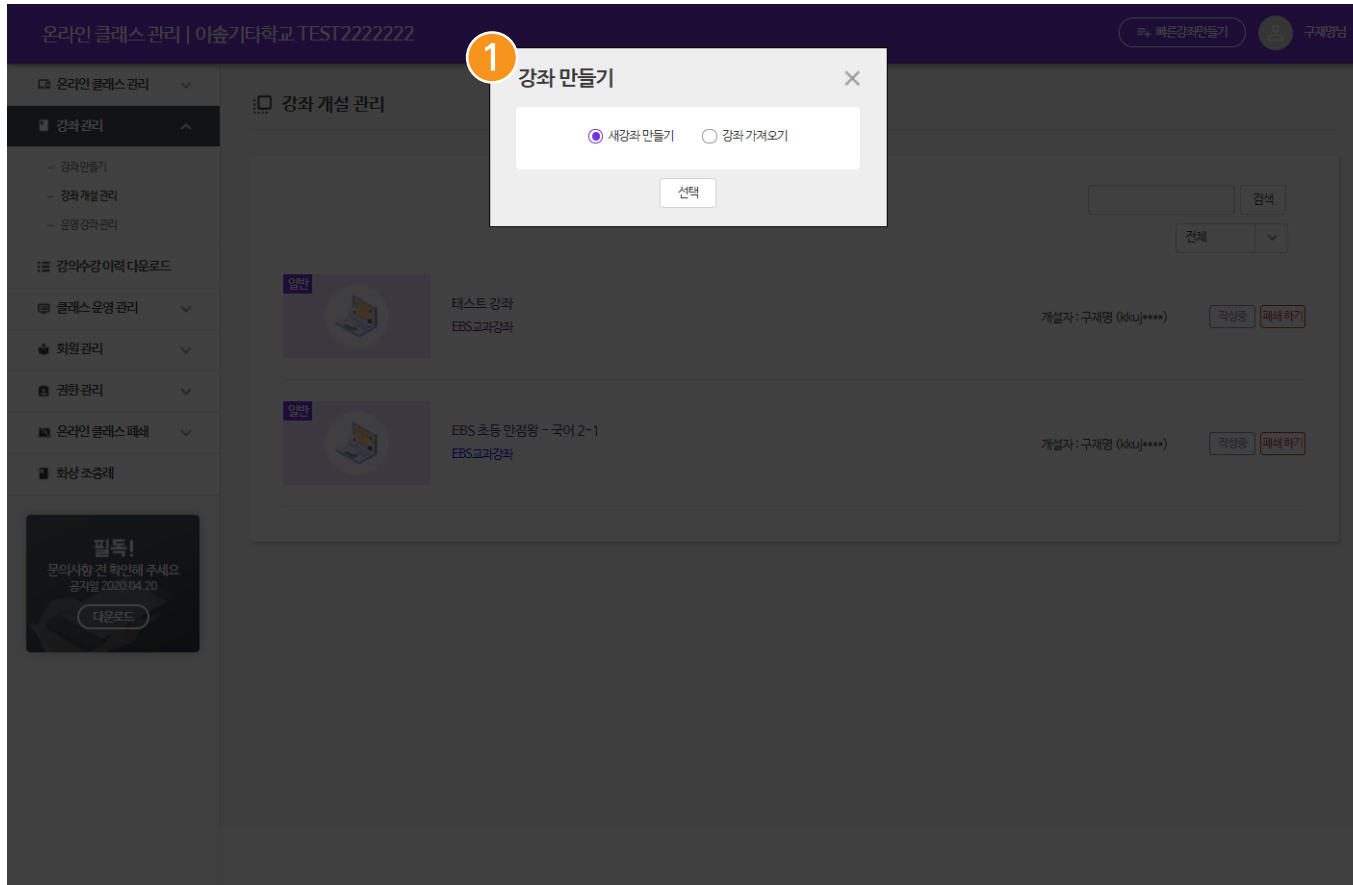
온라인 클래스 관리 | 이솦기타학교 TEST2222222

빠른강좌만들기 구재명님

온라인 클래스 관리
강좌 관리
- 강좌만들기
- 강좌개설관리
- 운영강좌관리
강의수강 이력 다운로드
클래스 운영 관리
회원 관리
권한 관리
온라인 클래스 폐쇄
화상 조종례

필독!
문의사항 전 확인해 주세요
공지일 2020.04.20
다운로드

강좌 개설 관리

1
강좌 만들기
새강좌 만들기 강좌 가져오기
선택

검색
전체

일반
테스트 강좌
EBS교과강좌
개설자 : 구재명 (kkuj****)
작성중 폐쇄하기

일반
EBS 초등 만점왕 - 국어 2-1
EBS교과강좌
개설자 : 구재명 (kkuj****)
작성중 폐쇄하기